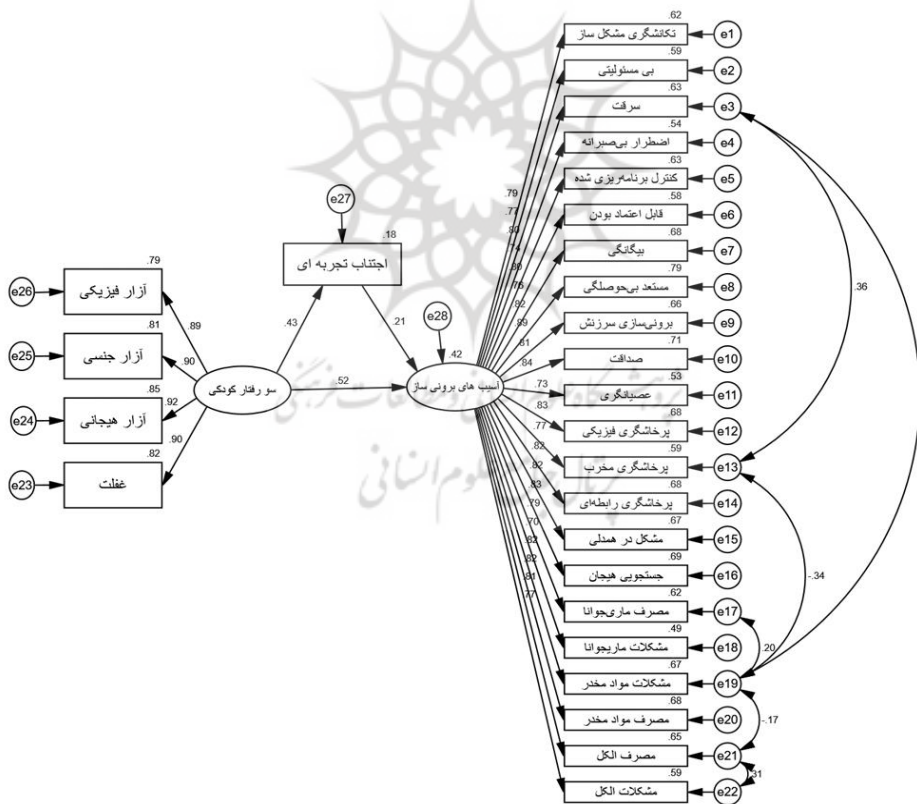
.62
تکانشگری مشکل ساز
e1
.59
بی مسئولیتی
e2
.63
سرقت
e3
.54
اضطرار بی‌صبرانه
e4
.63
کنترل برنامه‌ریزی شده
e5
.58
قابل اعتماد بودن
e6
.68
بیگانگی
e7
.79
مستعد بی‌حوصلگی
e8
.66
برونی‌سازی سرزنش
e9
.71
صداقت
e10
.53
عصبانگری
e11
.68
پرخاشگری فیزیکی
e12
.59
پرخاشگری مخرب
e13
.68
پرخاشگری رابطه‌ای
e14
.67
مشکل در همدلی
e15
.69
جستجویی هیجان
e16
.62
مصرف ماری‌جوانا
e17
.49
مشکلات ماریجوانا
e18
.67
مشکلات مواد مخدر
e19
.68
مصرف مواد مخدر
e20
.65
مصرف الکل
e21
.59
مشکلات الکل
e22

.79
آزار فیزیکی
e26
.81
آزار جنسی
e25
.85
آزار هیجانی
e24
.82
غفلت
e23
.89
.90
.92
.90
سو رفتار کودکی
e27
.18
اجتناب تجربه ای
.43
.21
e28
.42
آسیب های برونی ساز
.52
.79
.77
.80
.74
.80
.76
.82
.89
.81
.84
.73
.83
.77
.82
.82
.83
.79
.70
.83
.82
.81
.77
.36
-.34
.20
-.17
.31